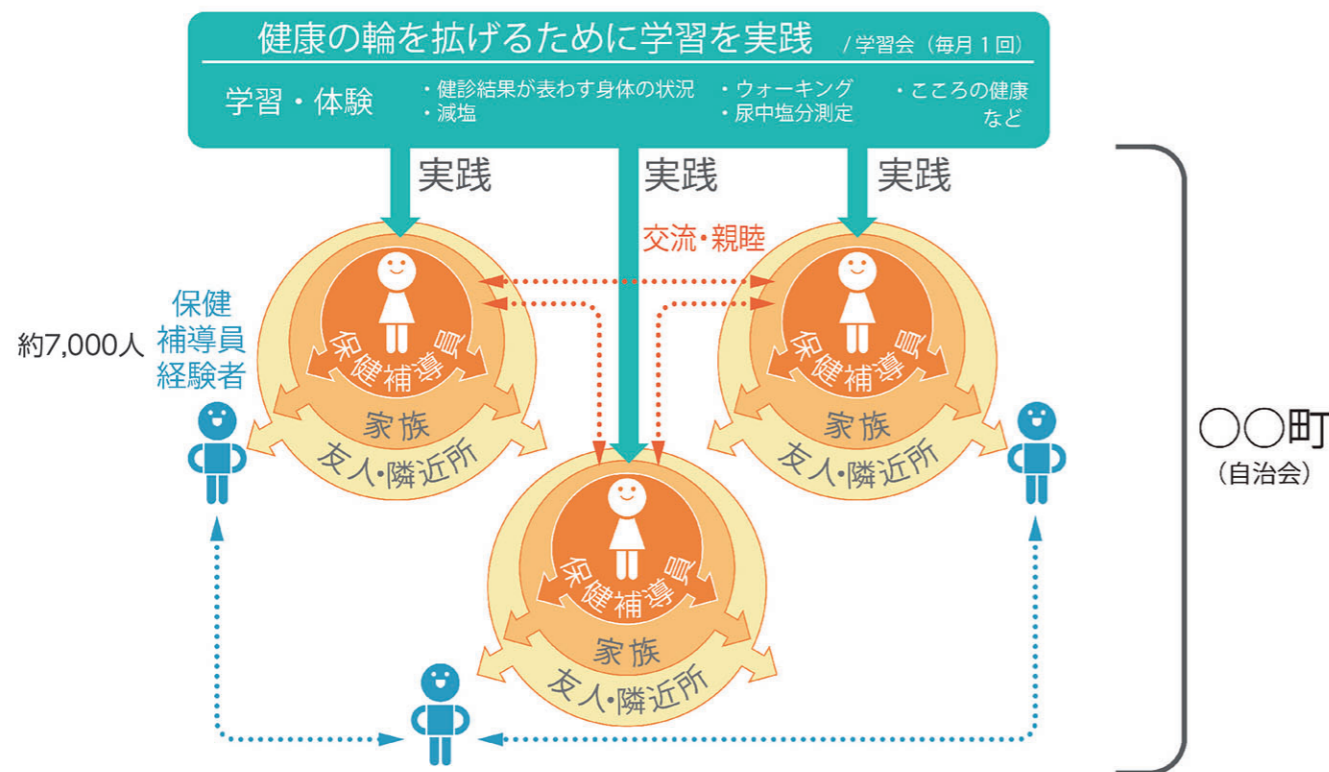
健康の輪を拡げるために学習を実践 /学習会（毎月１回）

学習・体験 ・健診結果が表わす身体の状況 ・減塩 ・ウォーキング ・尿中塩分測定 ・こころの健康 など

実践 実践 実践

交流・親睦

約7,000人 保健補導員経験者

保健補導員
家族
友人・隣近所

保健補導員
家族
友人・隣近所

保健補導員
家族
友人・隣近所

○○町
（自治会）